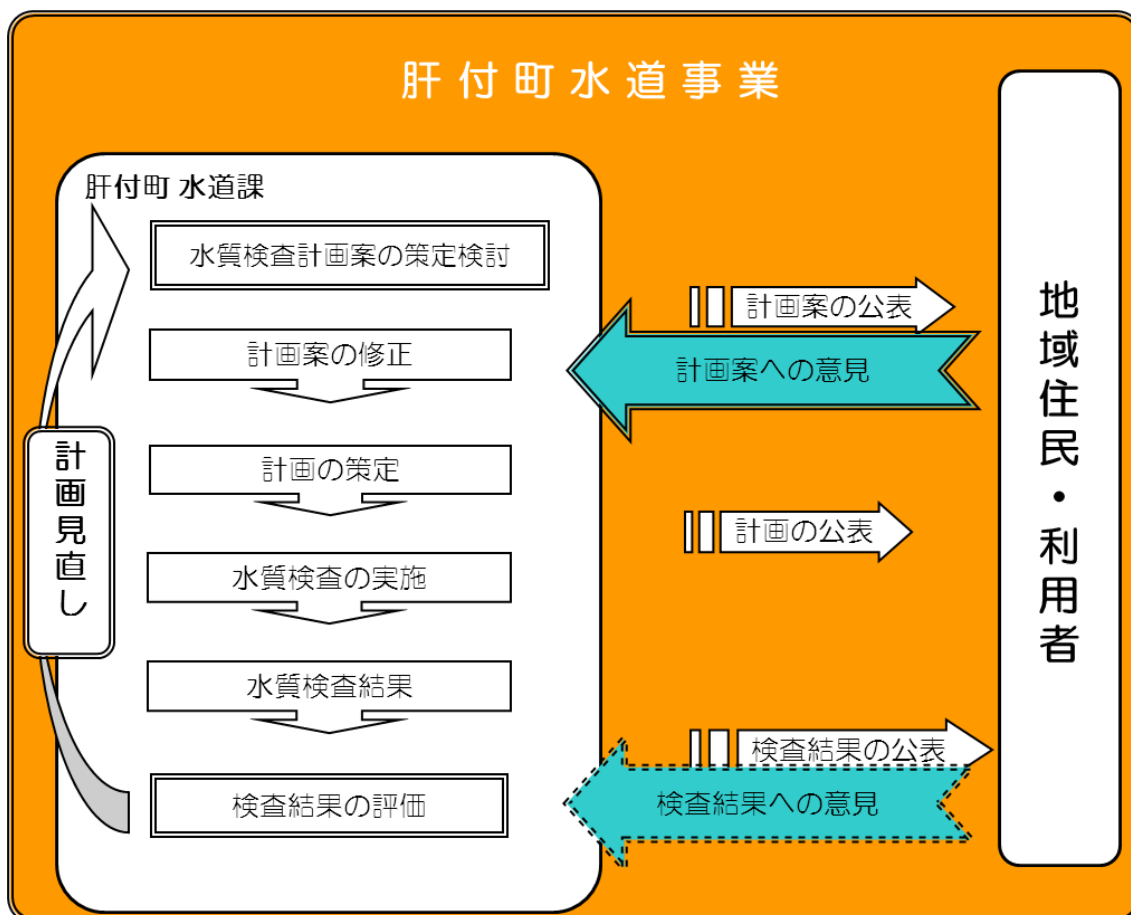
肝付町水道事業

肝付町 水道課

水質検査計画案の策定検討

計画案の修正

計画の策定

水質検査の実施

水質検査結果

検査結果の評価

計画見直し

計画案の公表

計画案への意見

計画の公表

検査結果の公表

検査結果への意見

地域住民・利用者